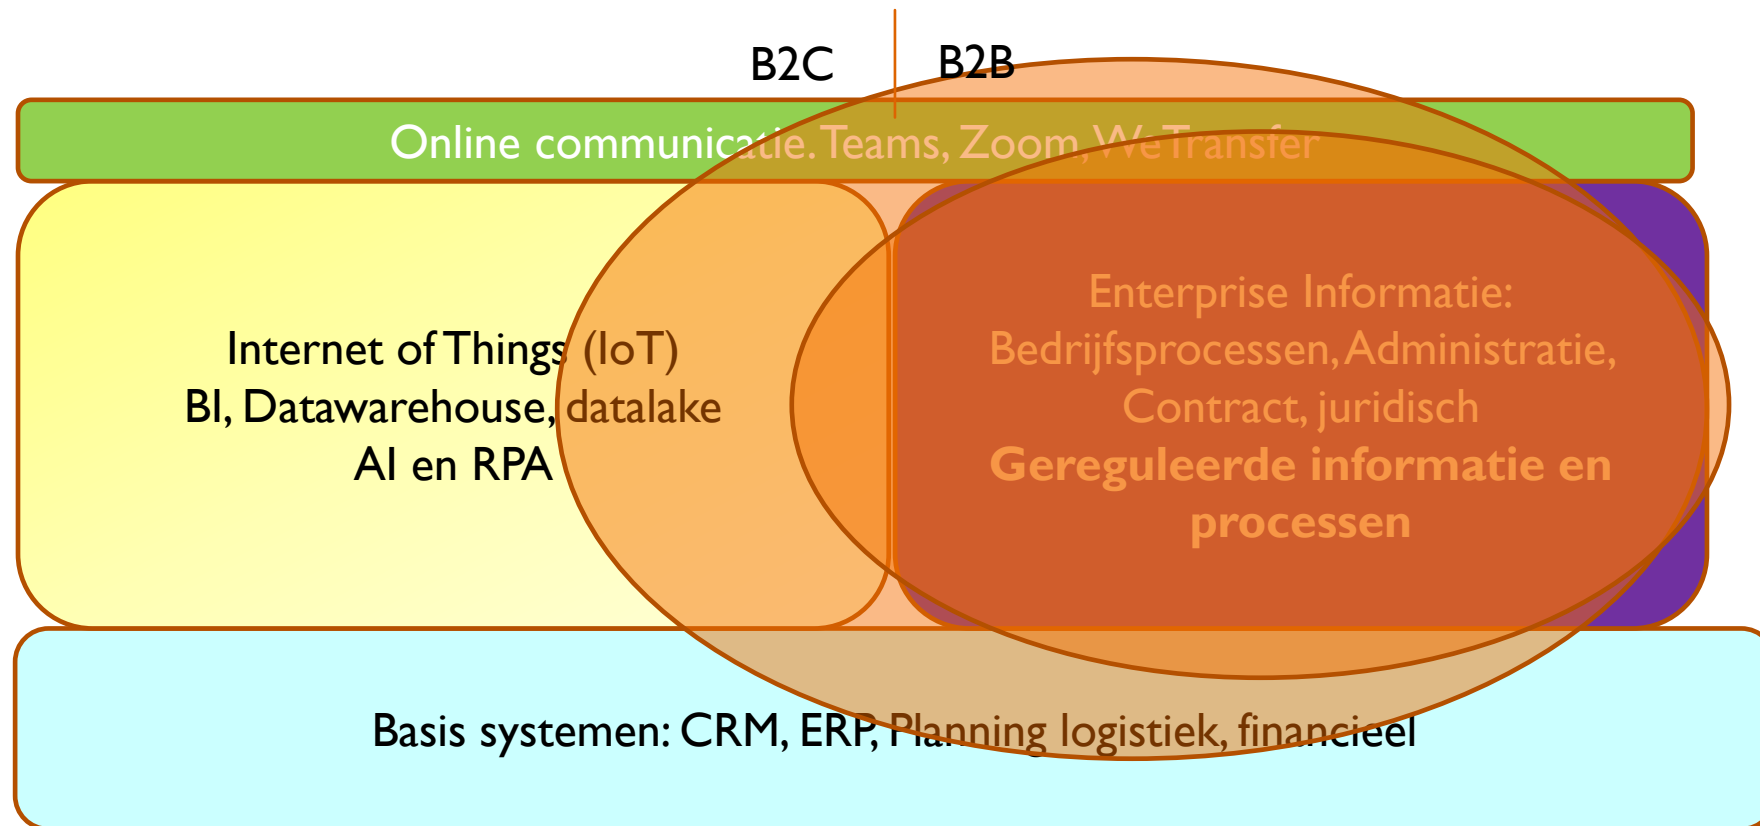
B2C B2B

Online communicatie. Teams, Zoom, WeTransfer

Internet of Things (IoT)
BI, Datawarehouse, datalake
AI en RPA

Enterprise Informatie:
Bedrijfsprocessen, Administratie,
Contract, juridisch
**Gereguleerde informatie en processen**

Basis systemen: CRM, ERP, Planning logistiek, financieel